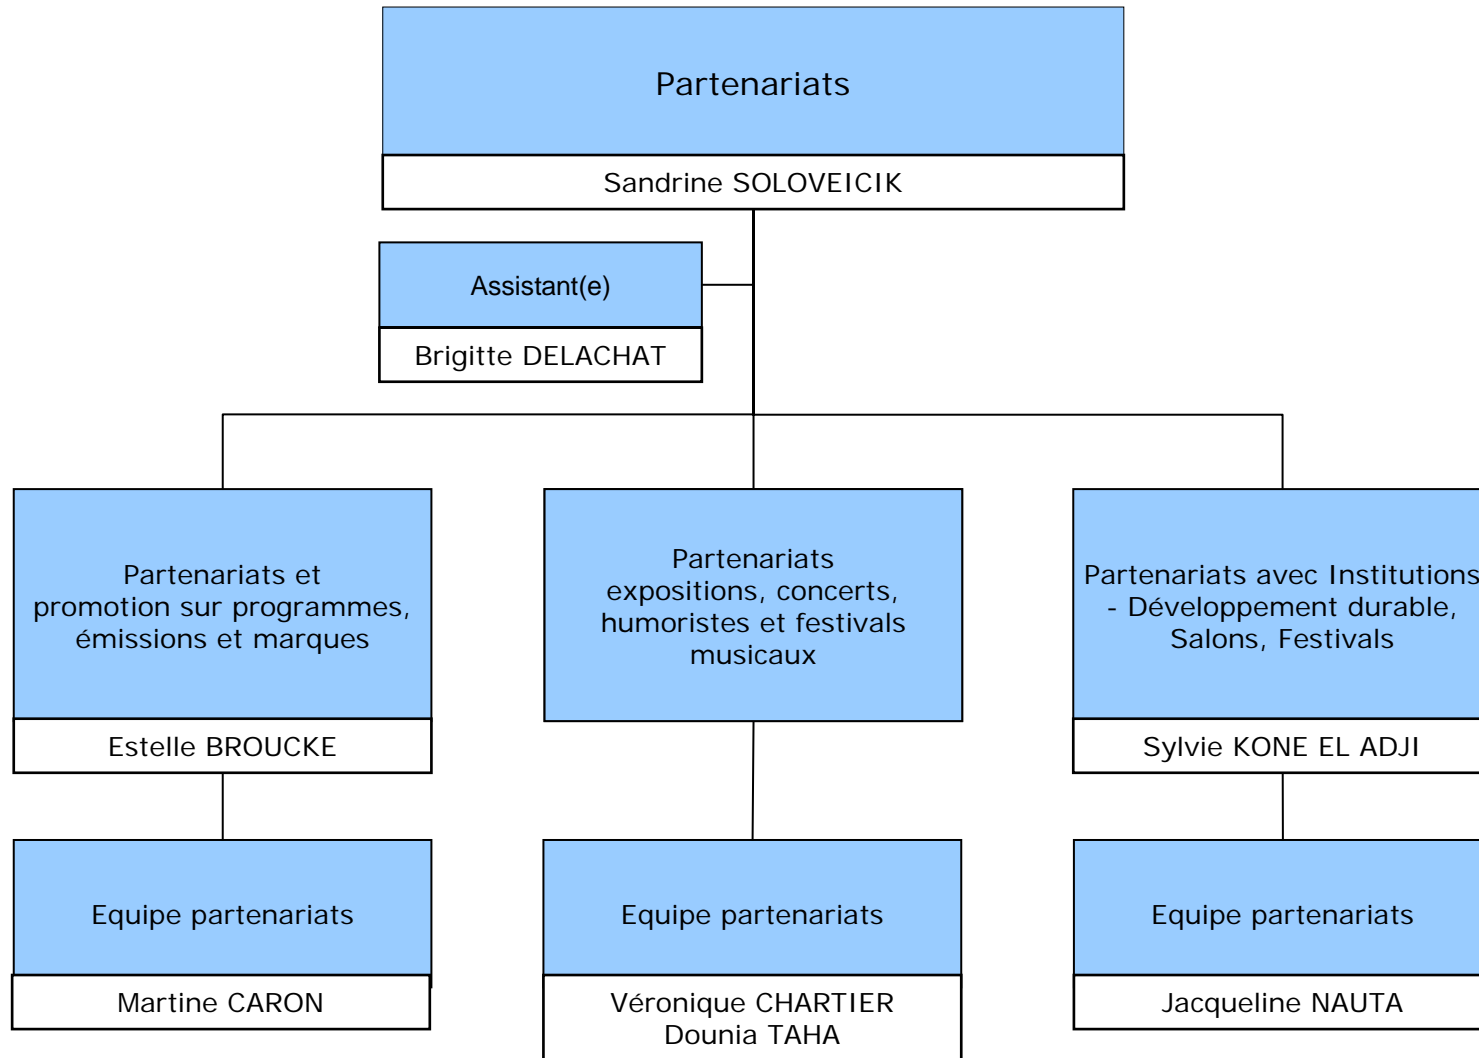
Partenariats

Sandrine SOLOVEICIK

Assistant(e)

Brigitte DELACHAT

Partenariats et promotion sur programmes, émissions et marques

Estelle BROUCKE

Partenariats expositions, concerts, humoristes et festivals musicaux

Partenariats avec Institutions - Développement durable, Salons, Festivals

Sylvie KONE EL ADJI

Equipe partenariats

Martine CARON

Equipe partenariats

Véronique CHARTIER
Dounia TAHA

Equipe partenariats

Jacqueline NAUTA